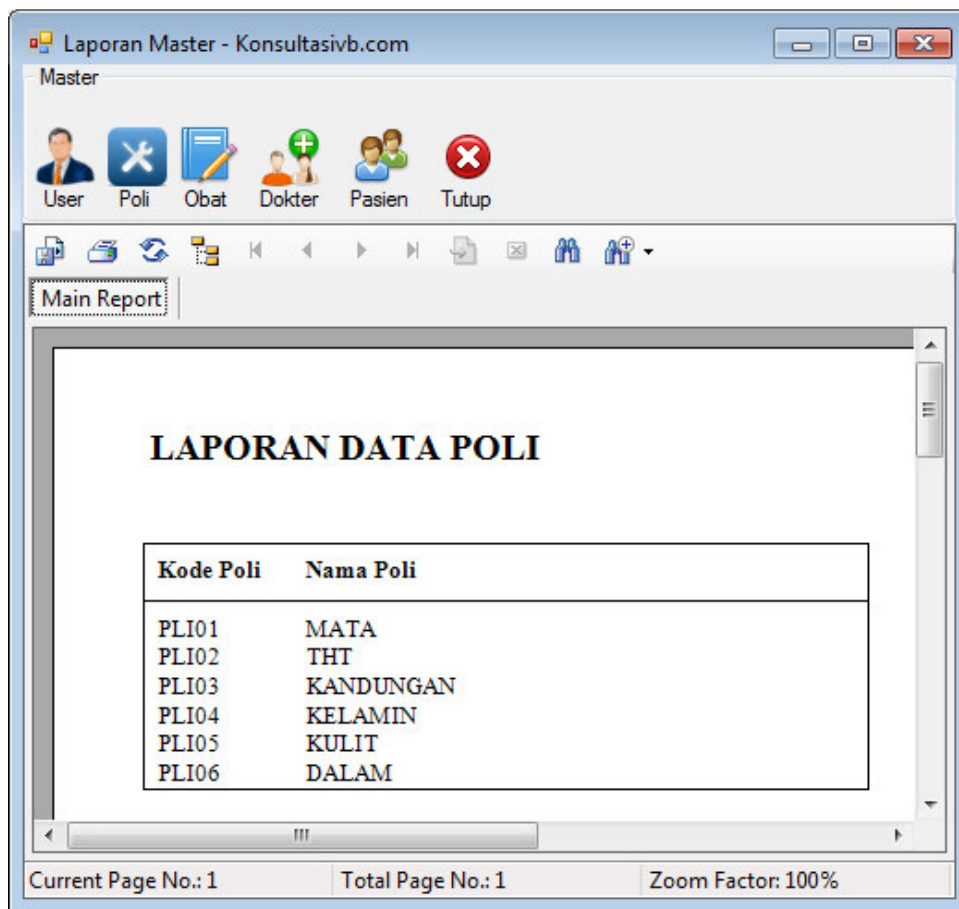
Laporan Master - Konsultasivb.com

Master

User Poli Obat Dokter Pasien Tutup

Main Report

LAPORAN DATA POLI

| Kode Poli | Nama Poli |
|---|---|
| PLI01 | MATA |
| PLI02 | THT |
| PLI03 | KANDUNGAN |
| PLI04 | KELAMIN |
| PLI05 | KULIT |
| PLI06 | DALAM |

Current Page No.: 1 Total Page No.: 1 Zoom Factor: 100%